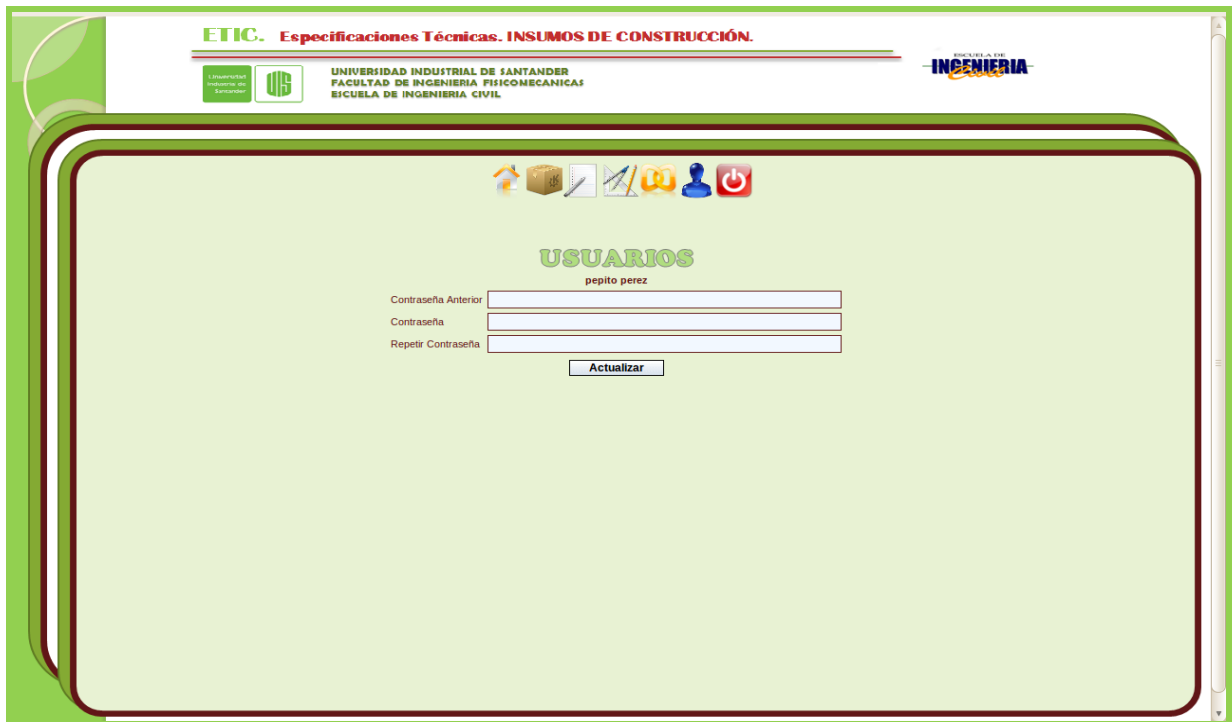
ETIC. Especificaciones Técnicas. INSUMOS DE CONSTRUCCIÓN.

Universidad Industrial de Santander

UIS

UNIVERSIDAD INDUSTRIAL DE SANTANDER
FACULTAD DE INGENIERIA FISICOMECANICAS
ESCUELA DE INGENIERIA CIVIL

ESCUELA DE INGENIERIA Civil

USUARIOS

pepito perez

Contraseña Anterior

Contraseña

Repetir Contraseña

Actualizar